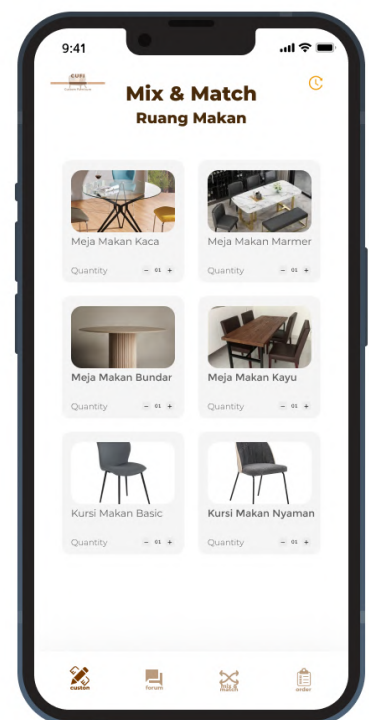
9:41

GURI

Mix & Match

Ruang Makan

Meja Makan Kaca

Quantity − 01 +

Meja Makan Marmer

Quantity − 01 +

Meja Makan Bundar

Quantity − 01 +

Meja Makan Kayu

Quantity − 01 +

Kursi Makan Basic

Quantity − 01 +

Kursi Makan Nyaman

Quantity − 01 +

custom

forum

mix & match

order